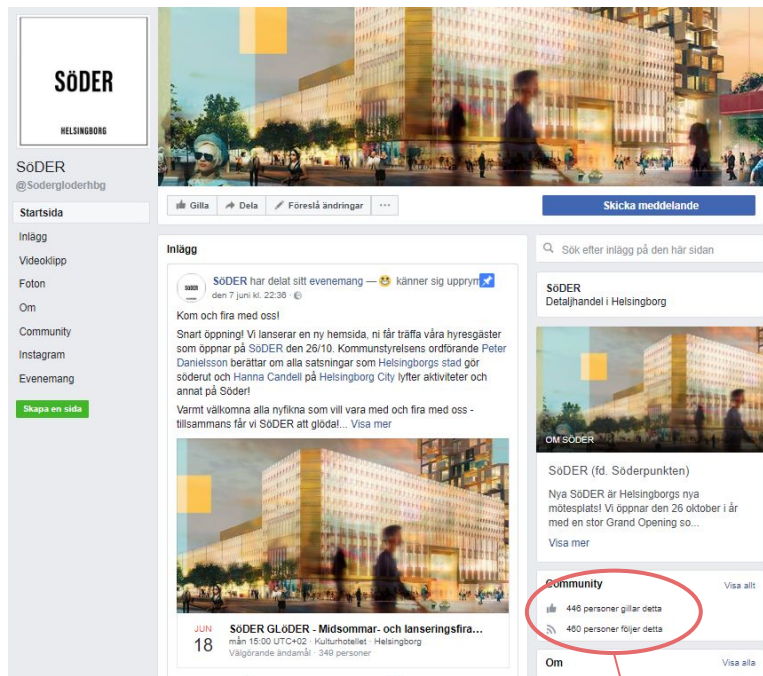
SÖDER

HELSINGBORG

SöDER
@Sodergloderhbg

Startsida
Inlägg
Videoklipp
Foton
Om
Community
Instagram
Evenemang

Skapa en sida

Gilla
Dela
Föreslå ändringar
···
Skicka meddelande

Inlägg

SöDER har delat sitt evenemang — känner sig upprym
den 7 juni kl. 22:38 ·

Kom och fira med oss!

Snart öppning! Vi lanserar en ny hemsida, ni får träffa våra hyresgäster som öppnar på SöDER den 26/10. Kommunstyrelsens ordförande Peter Danielsson berättar om alla satsningar som Helsingborgs stad gör söderut och Hanna Candell på Helsingborg City lyfter aktiviteter och annat på Söder!

Varmt välkomna alla nyfikna som vill vara med och fira med oss - tillsammans får vi SöDER att glöda!... Visa mer

JUN
18
SöDER GLöDER - Midsommar- och lanseringsfira...
mån 15:00 UTC+02 · Kulturhotellet · Helsingborg
Välgörande ändamål · 349 personer

Sök efter inlägg på den här sidan

SöDER
Detaljhandel i Helsingborg

OM SöDER
SöDER (fd. Söderpunkten)
Nya SöDER är Helsingborgs nya mötesplats! Vi öppnar den 26 oktober i år med en stor Grand Opening so...
Visa mer

Community
Visa allt
446 personer gillar detta
460 personer följer detta

Om
Visa alla